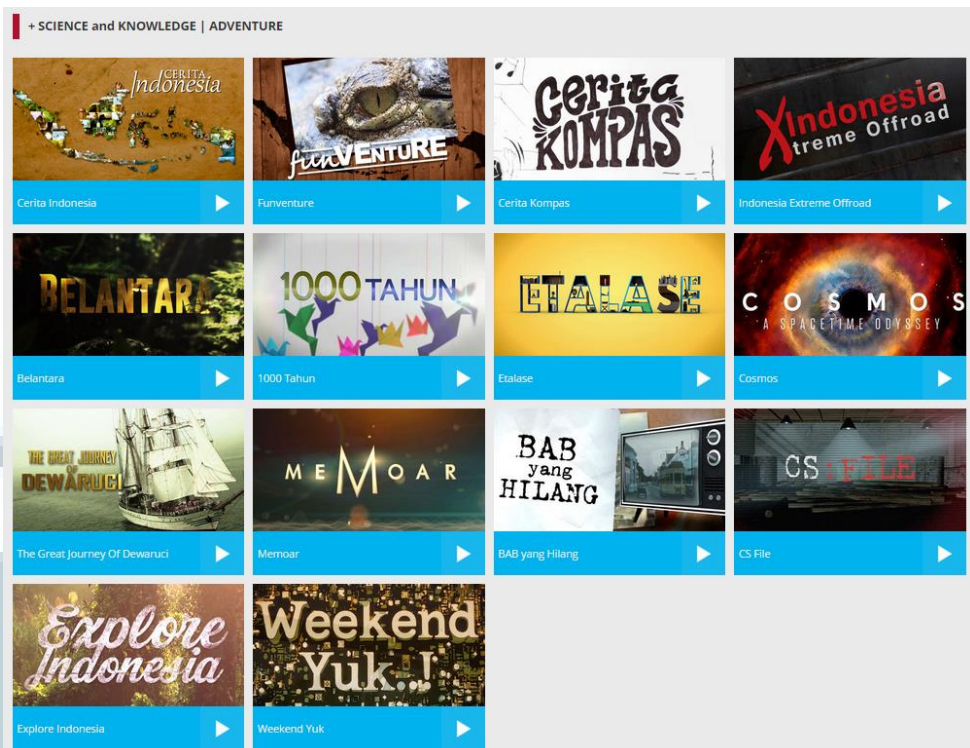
+ SCIENCE and KNOWLEDGE | ADVENTURE

CERITA Indonesia
Cerita Indonesia

funVENTURE
Funventure

Cerita KOMPAS
Cerita Kompas

XIndonesia treme Offroad
Indonesia Extreme Offroad

BELANTARA
Belantara

1000 TAHUN
1000 Tahun

ETALASE
Etalase

COSMOS A SPACETIME ODYSSEY
Cosmos

THE GREAT JOURNEY OF DEWARUCI
The Great Journey Of Dewaruci

MEMOAR
Memoar

BAB yang HILANG
BAB yang Hilang

CS:FILE
CS File

Explore Indonesia
Explore Indonesia

Weekend Yuk..!
Weekend Yuk